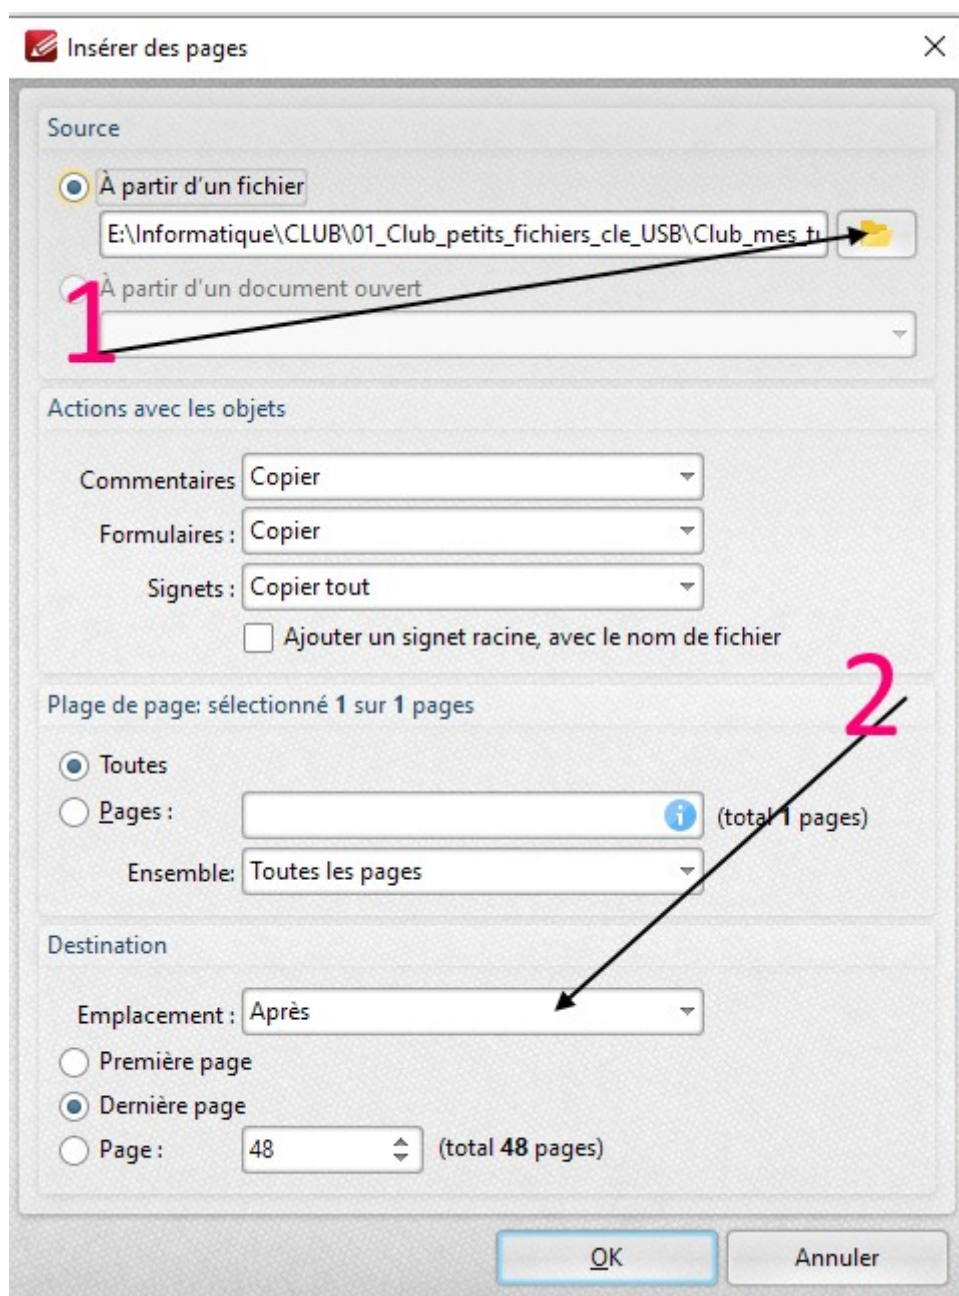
Insérer des pages

Source

À partir d'un fichier

E:\Informatique\CLUB\01_Club_petits_fichiers_cle_USB\Club_mes_tu

À partir d'un document ouvert

1

Actions avec les objets

Commentaires Copier

Formulaires : Copier

Signets : Copier tout

Ajouter un signet racine, avec le nom de fichier

Plage de page: sélectionné **1** sur **1** pages

2

Toutes

Pages : (total **1** pages)

Ensemble: Toutes les pages

Destination

Emplacement : Après

Première page

Dernière page

Page : 48 (total **48** pages)

OK

Annuler